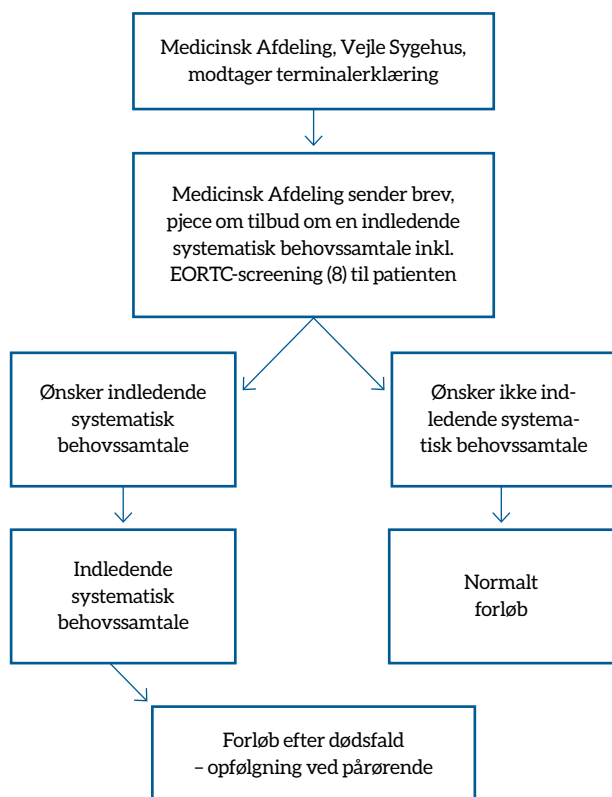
Medicinsk Afdeling, Vejle Sygehus, modtager terminalerklæring

Medicinsk Afdeling sender brev, pjece om tilbud om en indledende systematisk behovssamtale inkl. EORTC-screening (8) til patienten

Ønsker indledende systematisk behovssamtale

Ønsker ikke indledende systematisk behovssamtale

Indledende systematisk behovssamtale

Normalt forløb

Forløb efter dødsfald – opfølgning ved pårørende